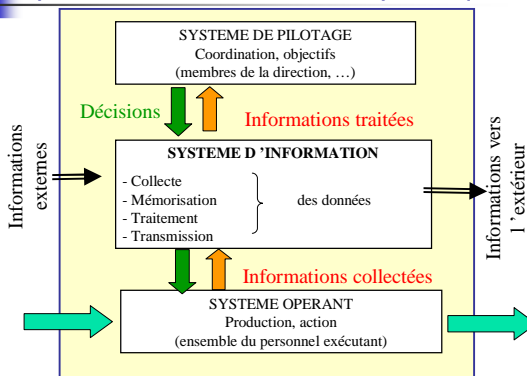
SYSTEME DE PILOTAGE
Coordination, objectifs
(membres de la direction, …)

Décisions

Informations traitées

Informations externes

SYSTEME D 'INFORMATION
- Collecte
- Mémorisation
- Traitement
- Transmission
des données

Informations vers l 'extérieur

Informations collectées

SYSTEME OPERANT
Production, action
(ensemble du personnel exécutant)